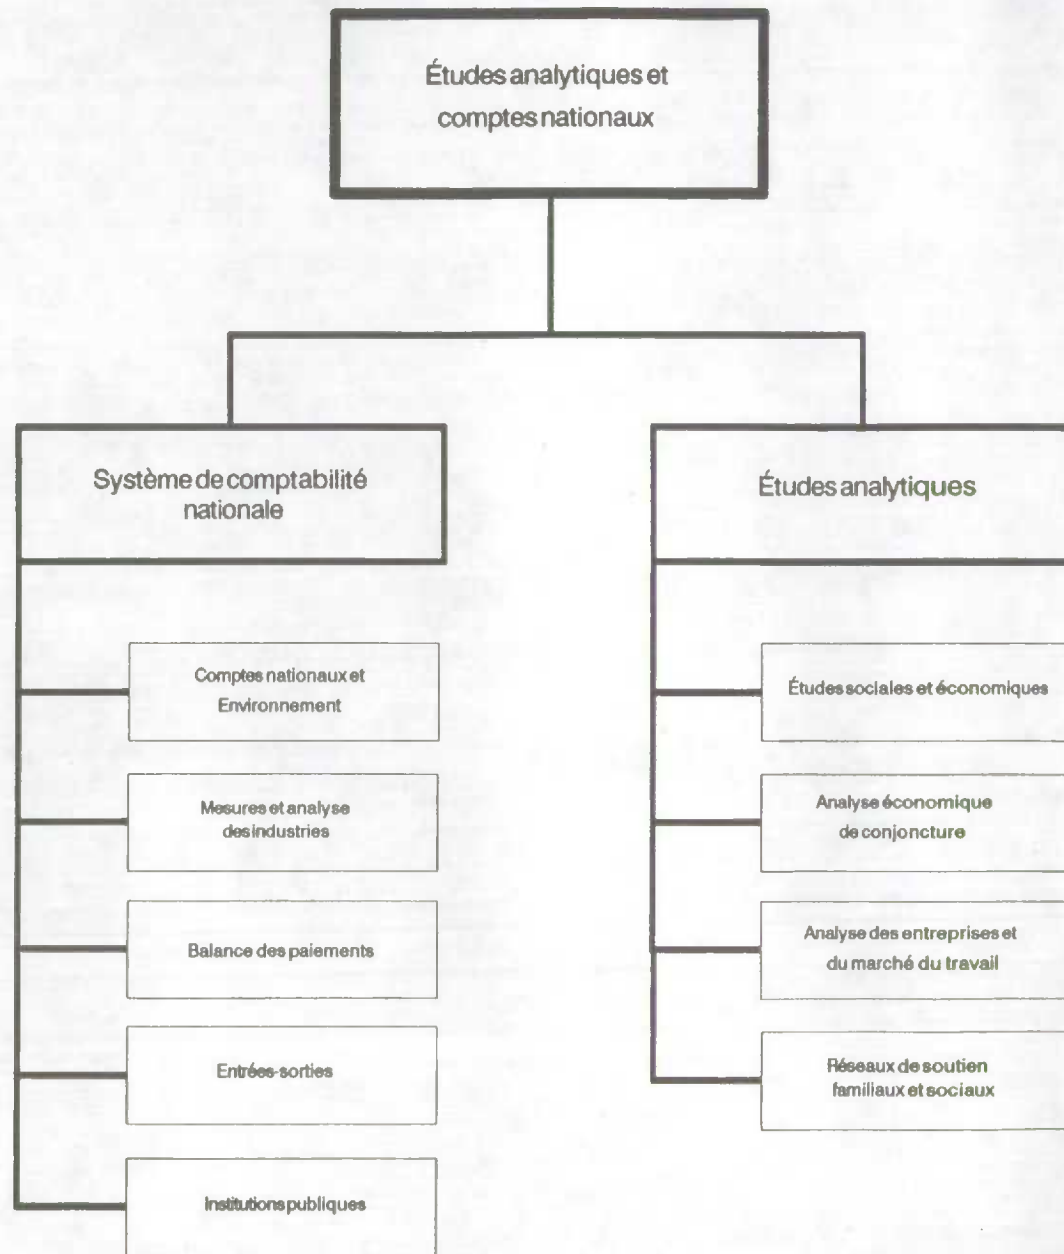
Études analytiques et comptes nationaux

Système de comptabilité nationale

Comptes nationaux et Environnement

Mesures et analyse des industries

Balance des paiements

Entrées-sorties

Institutions publiques

Études analytiques

Études sociales et économiques

Analyse économique de conjoncture

Analyse des entreprises et du marché du travail

Réseaux de soutien familiaux et sociaux